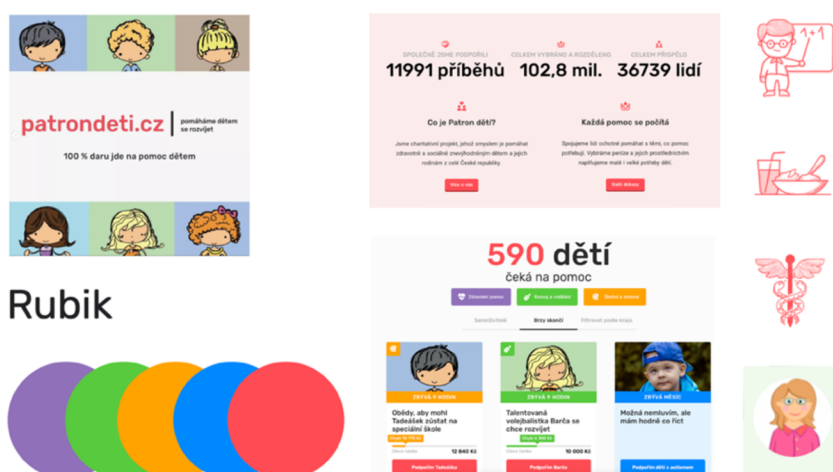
patrondeti.cz | pomáháme dětem se rozvíjet

100 % daru jde na pomoc dětem

Rubik

SPOLEČNĚ JSME PODPOŘILI
11991 příběhů

CELKEM VYBRÁNO A ROZDĚLENO
102,8 mil.

CELKEM PŘISPĚLO
36739 lidí

Co je Patron dětí?

Jsme charitativní projekt, jehož smyslem je podmínat zdravotně a sociálně znevýhodněným dětem a jejich rodinám z celé České republiky.

Více o nás

Každá pomoc se počítá

Spojujeme lidi ochotné pomáhat s těmi, co pomoc potřebují. Vybrané peníze a jejich prostřednictvím naplňujeme malé i velké potřeby dětí.

Další dobrou

590 dětí
čeká na pomoc

Zdravotní pomoc

Rozvoj a vzdělání

Sociální pomoc

Seznam

Brzy skončí

Filtrovat podle kraje

ZBÝVÁ 9 HODIN
Obědy, aby mohl Tadeášek zůstat na speciální škole
12 840 Kč
Podpořím Tadeáška

ZBÝVÁ 9 HODIN
Talentovaná volejbalistka Barča se chce rozvíjet
10 000 Kč
Podpořím Barču

ZBÝVÁ MĚSÍC
Možná nemluvím, ale mám hodně co říct
Podpořím Vítka s autismem